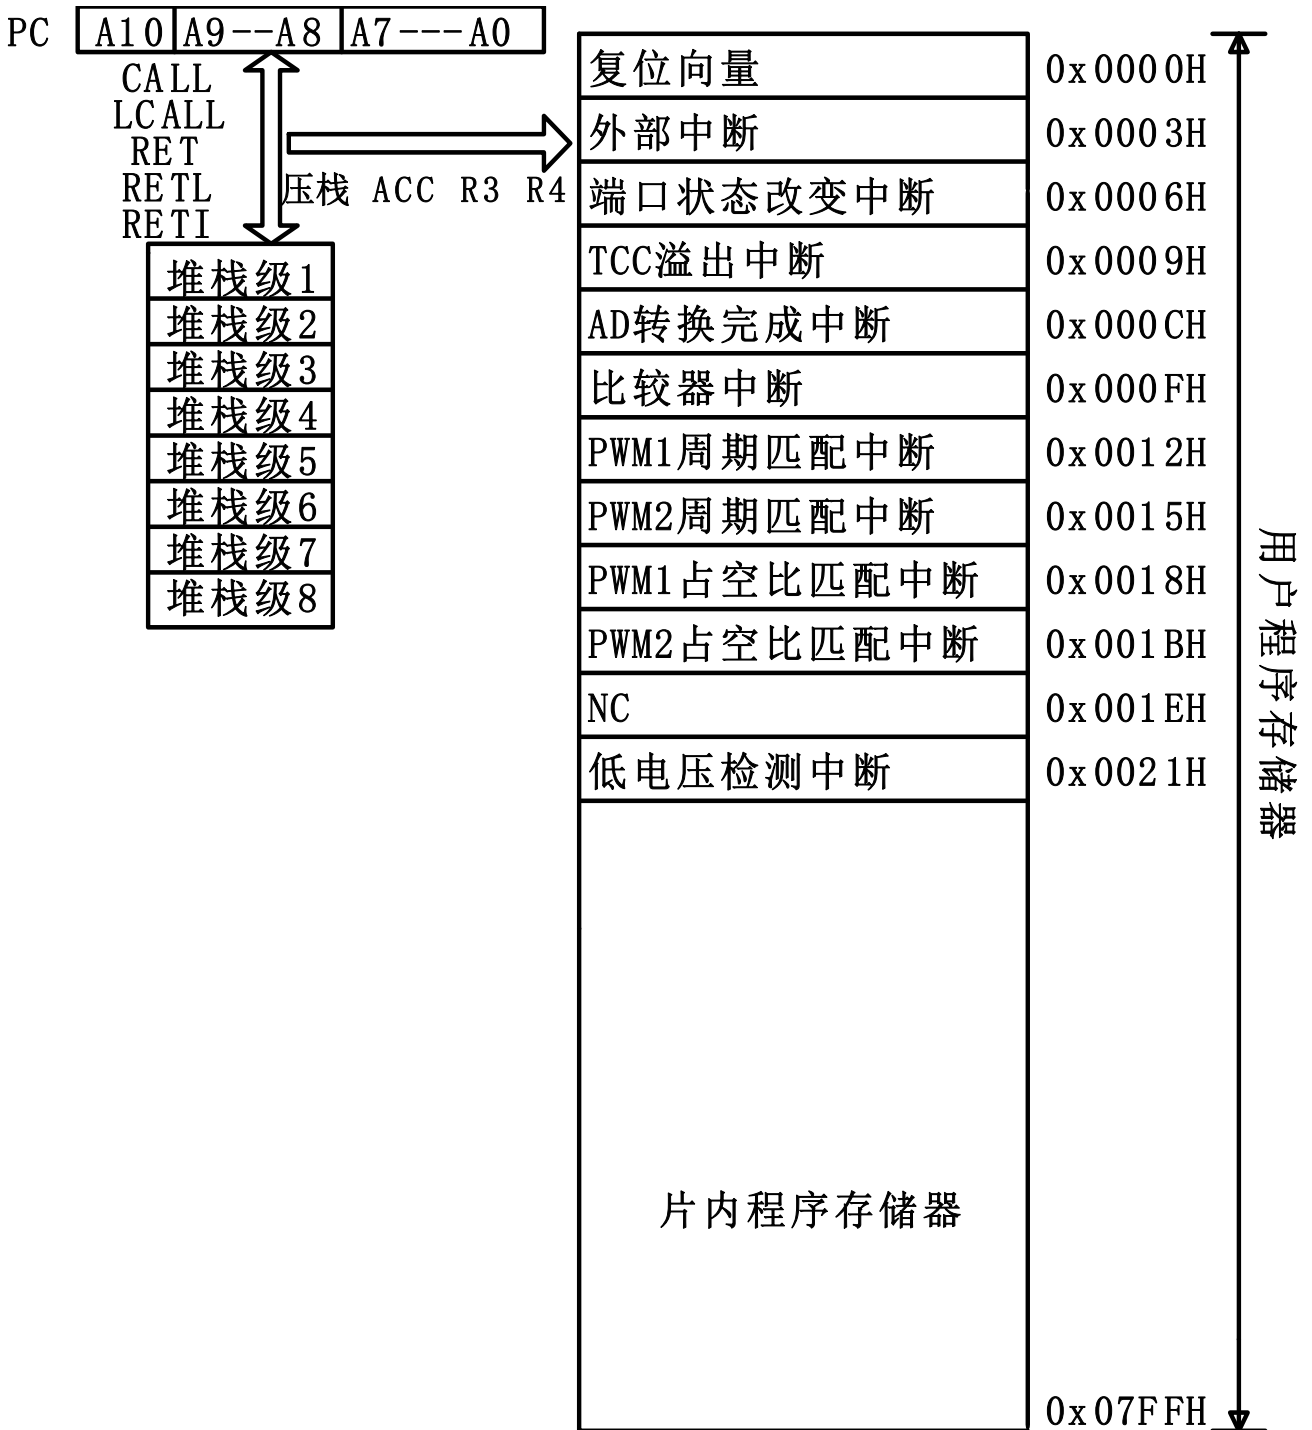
PC

| A10 | A9--A8 | A7---A0 |
|---|---|---|

CALL
LCALL
RET
RETL
RETI

压栈 ACC R3 R4

| 堆栈级1 |
|---|
| 堆栈级2 |
| 堆栈级3 |
| 堆栈级4 |
| 堆栈级5 |
| 堆栈级6 |
| 堆栈级7 |
| 堆栈级8 |

| 复位向量 | 0x0000H |
|---|---|
| 外部中断 | 0x0003H |
| 端口状态改变中断 | 0x0006H |
| TCC溢出中断 | 0x0009H |
| AD转换完成中断 | 0x000CH |
| 比较器中断 | 0x000FH |
| PWM1周期匹配中断 | 0x0012H |
| PWM2周期匹配中断 | 0x0015H |
| PWM1占空比匹配中断 | 0x0018H |
| PWM2占空比匹配中断 | 0x001BH |
| NC | 0x001EH |
| 低电压检测中断 | 0x0021H |
| 片内程序存储器 | 0x07FFH |

用户程序存储器